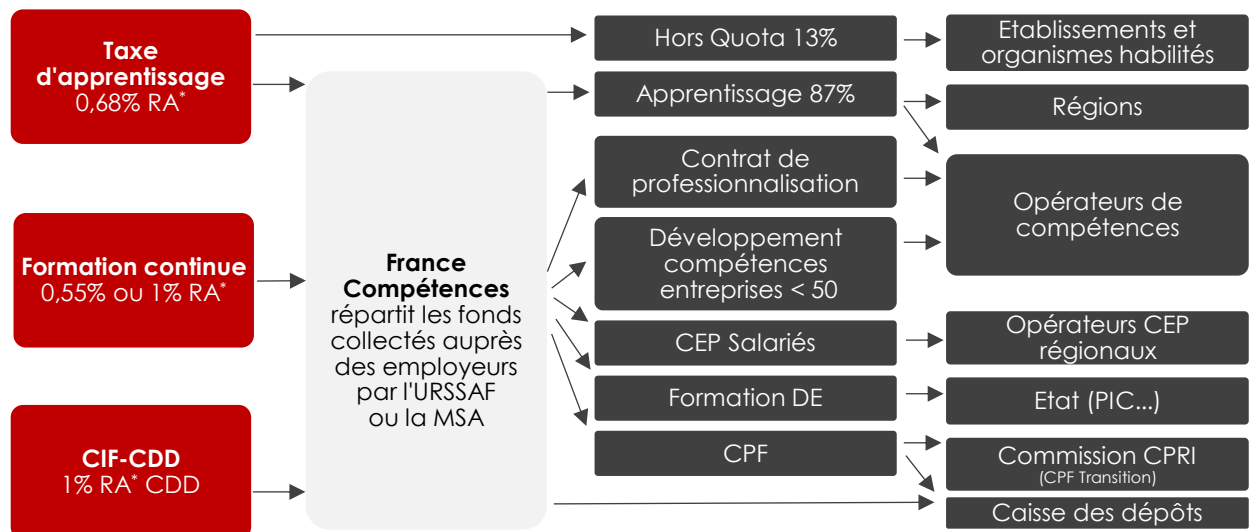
Taxe d'apprentissage
0,68% RA*

Formation continue
0,55% ou 1% RA*

CIF-CDD
1% RA* CDD

France Compétences
répartit les fonds collectés auprès des employeurs par l'URSSAF ou la MSA

Hors Quota 13%

Apprentissage 87%

Contrat de professionnalisation

Développement compétences entreprises < 50

CEP Salariés

Formation DE

CPF

Etablissements et organismes habilités

Régions

Opérateurs de compétences

Opérateurs CEP régionaux

Etat (PIC...)

Commission CPRI
(CPF Transition)

Caisse des dépôts